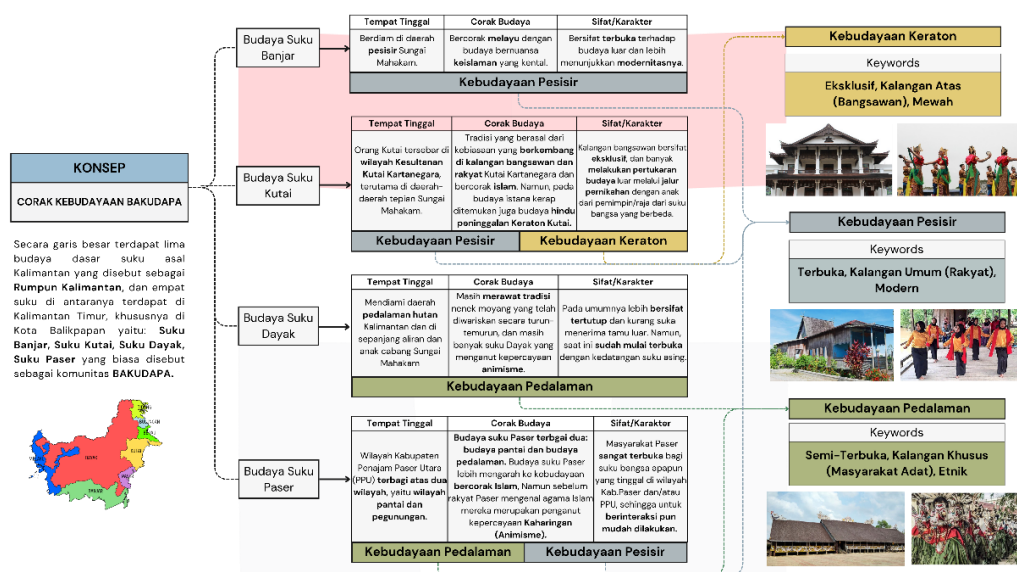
KONSEP

CORAK KEBUDAYAAN BAKUDAPA

Secara garis besar terdapat lima budaya dasar suku asal Kalimantan yang disebut sebagai **Rumpun Kalimantan**, dan empat suku di antaranya terdapat di Kalimantan Timur, khususnya di Kota Balikpapan yaitu: **Suku Banjar, Suku Kutai, Suku Dayak, Suku Paser** yang biasa disebut sebagai komunitas **BAKUDAPA.**

Budaya Suku Banjar

| Tempat Tinggal | Corak Budaya | Sifat/Karakter |
|---|---|---|
| Berdiam di daerah **pesisir** Sungai Mahakam. | Bercorak **melayu** dengan budaya bernuansa **keislaman** yang kental. | Bersifat **terbuka** terhadap budaya luar dan lebih menunjukkan **modernitasnya.** |

Kebudayaan Pesisir

Budaya Suku Kutai

| Tempat Tinggal | Corak Budaya | Sifat/Karakter |
|---|---|---|
| Orang Kutai tersebar di **wilayah Kesultanan Kutai Kartanegara**, terutama di daerah-daerah tepian Sungai Mahakam. | Tradisi yang berasal dari kebiasaan yang **berkembang di kalangan bangsawan dan rakyat** Kutai Kartanegara dan bercorak **islam**. Namun, pada budaya istana kerap ditemukan juga budaya **hindu peninggalan Keraton Kutai.** | Kalangan bangsawan bersifat **eksklusif**, dan banyak **melakukan pertukaran budaya** luar melalui **jalur pernikahan** dengan anak dari pemimpin/raja dari suku bangsa yang berbeda. |

Kebudayaan Pesisir | Kebudayaan Keraton

Budaya Suku Dayak

| Tempat Tinggal | Corak Budaya | Sifat/Karakter |
|---|---|---|
| Mendiami daerah **pedalaman hutan** Kalimantan dan di sepanjang aliran dan anak cabang Sungai Mahakam | Masih **merawat tradisi** nenek moyang yang telah diwariskan secara turun-temurun, dan masih banyak suku Dayak yang menganut kepercayaan **animisme.** | Pada umumnya lebih **bersifat tertutup** dan kurang suka menerima tamu luar. Namun, saat ini **sudah mulai terbuka** dengan kedatangan suku asing. |

Kebudayaan Pedalaman

Budaya Suku Paser

| Tempat Tinggal | Corak Budaya | Sifat/Karakter |
|---|---|---|
| Wilayah Kabupaten Penajam Paser Utara (PPU) **terbagi atas dua wilayah**, yaitu **wilayah pantai dan pegunungan.** | **Budaya suku Paser terbagi dua: budaya pantai dan budaya pedalaman.** Budaya suku Paser lebih mengarah ke kebudayaan **bercorak Islam.** Namun sebelum rakyat Paser mengenal agama Islam mereka merupakan penganut kepercayaan **Kaharingan (Animisme).** | Masyarakat Paser **sangat terbuka** bagi suku bangsa apapun yang tinggal di wilayah Kab.Paser dan/atau PPU, sehingga untuk **berinteraksi** pun **mudah dilakukan.** |

Kebudayaan Pedalaman | Kebudayaan Pesisir

Kebudayaan Keraton
Keywords
Eksklusif, Kalangan Atas (Bangsawan), Mewah

Kebudayaan Pesisir
Keywords
Terbuka, Kalangan Umum (Rakyat), Modern

Kebudayaan Pedalaman
Keywords
Semi-Terbuka, Kalangan Khusus (Masyarakat Adat), Etnik